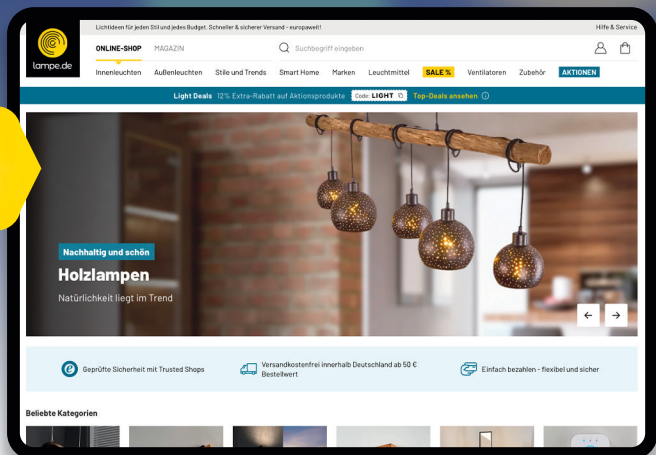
Lichtideen für jeden Stil und jedes Budget. Schneller & sicherer Versand - europaweit!

Hilfe & Service

lampe.de

ONLINE-SHOP MAGAZIN

Suchbegriff eingeben

Innenleuchten Außenleuchten Stile und Trends Smart Home Marken Leuchtmittel SALE % Ventilatoren Zubehör AKTIONEN

Light Deals 12% Extra-Rabatt auf Aktionsprodukte Code: LIGHT Top-Deals ansehen

Nachhaltig und schön

Holzlampen

Natürlichkeit liegt im Trend

Geprüfte Sicherheit mit Trusted Shops

Versandkostenfrei innerhalb Deutschland ab 50 € Bestellwert

Einfach bezahlen - flexibel und sicher

Beliebte Kategorien